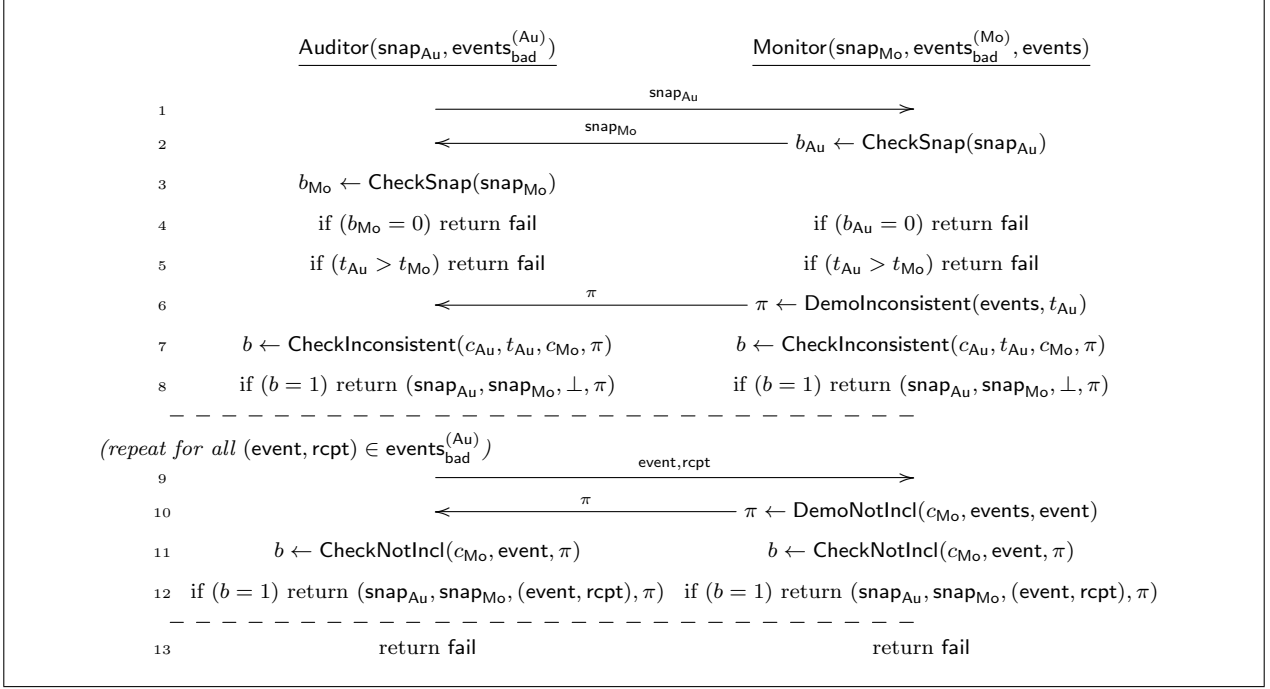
$\underline{\mathsf{Auditor}(\mathsf{snap}_{\mathsf{Au}}, \mathsf{events}_{\mathsf{bad}}^{(\mathsf{Au})})}$ $\underline{\mathsf{Monitor}(\mathsf{snap}_{\mathsf{Mo}}, \mathsf{events}_{\mathsf{bad}}^{(\mathsf{Mo})}, \mathsf{events})}$

1 $\mathsf{snap}_{\mathsf{Au}}$ $\longrightarrow$

2 $\longleftarrow$ $\mathsf{snap}_{\mathsf{Mo}}$ $b_{\mathsf{Au}} \leftarrow \mathsf{CheckSnap}(\mathsf{snap}_{\mathsf{Au}})$

3 $b_{\mathsf{Mo}} \leftarrow \mathsf{CheckSnap}(\mathsf{snap}_{\mathsf{Mo}})$

4 if $(b_{\mathsf{Mo}} = 0)$ return $\mathsf{fail}$ if $(b_{\mathsf{Au}} = 0)$ return $\mathsf{fail}$

5 if $(t_{\mathsf{Au}} > t_{\mathsf{Mo}})$ return $\mathsf{fail}$ if $(t_{\mathsf{Au}} > t_{\mathsf{Mo}})$ return $\mathsf{fail}$

6 $\longleftarrow$ $\pi$ $\pi \leftarrow \mathsf{DemoInconsistent}(\mathsf{events}, t_{\mathsf{Au}})$

7 $b \leftarrow \mathsf{CheckInconsistent}(c_{\mathsf{Au}}, t_{\mathsf{Au}}, c_{\mathsf{Mo}}, \pi)$ $b \leftarrow \mathsf{CheckInconsistent}(c_{\mathsf{Au}}, t_{\mathsf{Au}}, c_{\mathsf{Mo}}, \pi)$

8 if $(b = 1)$ return $(\mathsf{snap}_{\mathsf{Au}}, \mathsf{snap}_{\mathsf{Mo}}, \perp, \pi)$ if $(b = 1)$ return $(\mathsf{snap}_{\mathsf{Au}}, \mathsf{snap}_{\mathsf{Mo}}, \perp, \pi)$

*(repeat for all* $(\mathsf{event}, \mathsf{rcpt}) \in \mathsf{events}_{\mathsf{bad}}^{(\mathsf{Au})}$*)*

9 $\mathsf{event}, \mathsf{rcpt}$ $\longrightarrow$

10 $\longleftarrow$ $\pi$ $\pi \leftarrow \mathsf{DemoNotIncl}(c_{\mathsf{Mo}}, \mathsf{events}, \mathsf{event})$

11 $b \leftarrow \mathsf{CheckNotIncl}(c_{\mathsf{Mo}}, \mathsf{event}, \pi)$ $b \leftarrow \mathsf{CheckNotIncl}(c_{\mathsf{Mo}}, \mathsf{event}, \pi)$

12 if $(b = 1)$ return $(\mathsf{snap}_{\mathsf{Au}}, \mathsf{snap}_{\mathsf{Mo}}, (\mathsf{event}, \mathsf{rcpt}), \pi)$ if $(b = 1)$ return $(\mathsf{snap}_{\mathsf{Au}}, \mathsf{snap}_{\mathsf{Mo}}, (\mathsf{event}, \mathsf{rcpt}), \pi)$

13 return $\mathsf{fail}$ return $\mathsf{fail}$